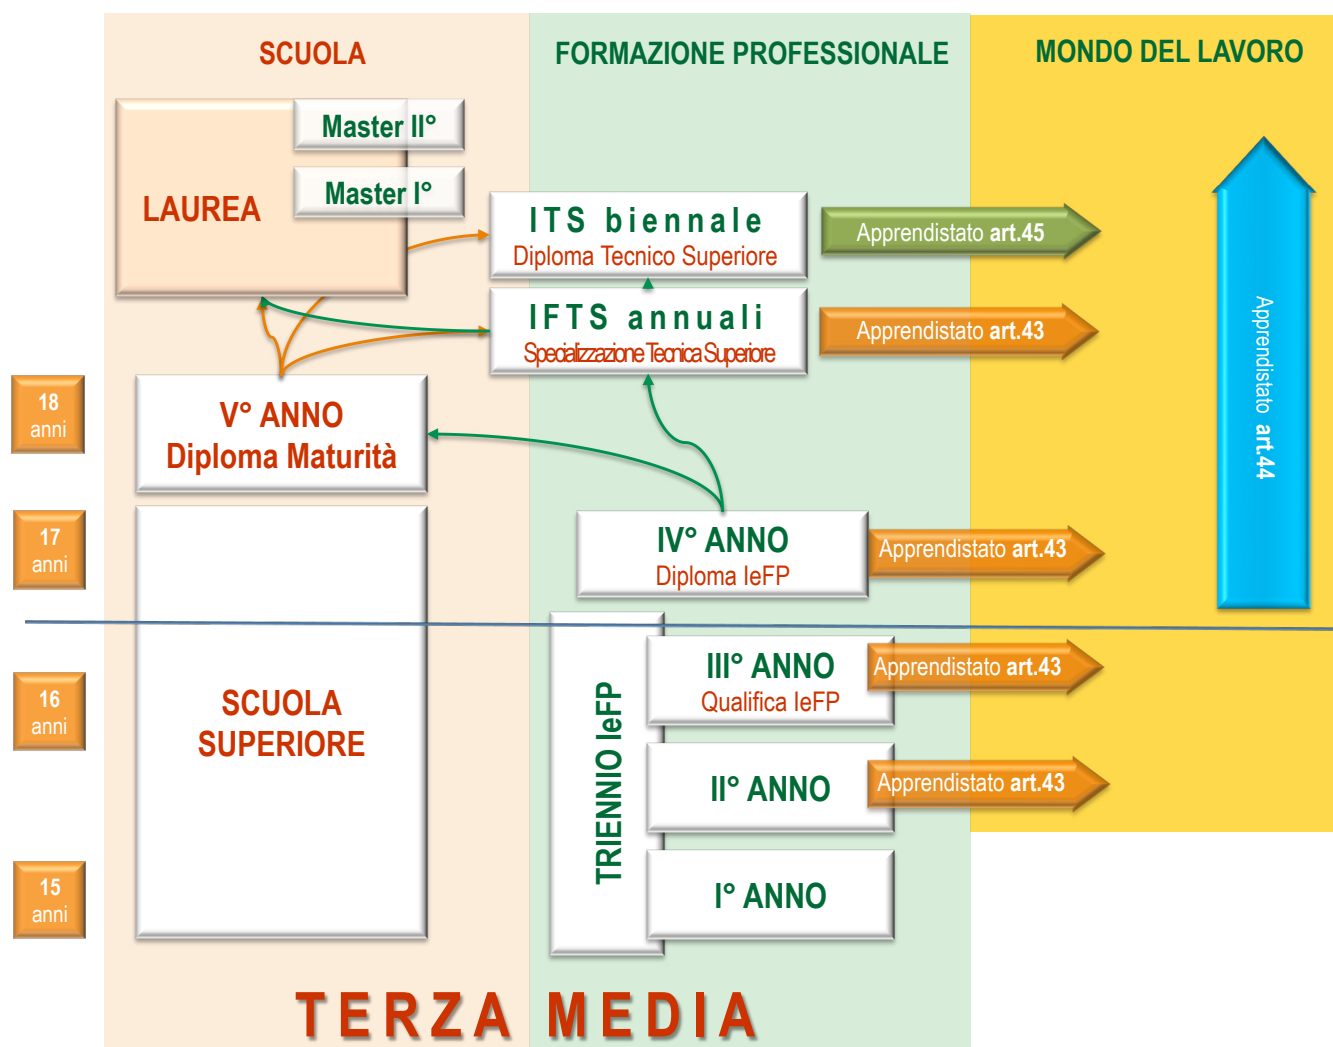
SCUOLA

FORMAZIONE PROFESSIONALE

MONDO DEL LAVORO

Master II°

Master I°

LAUREA

ITS biennale
Diploma Tecnico Superiore

Apprendistato art.45

IFTS annuali
Specializzazione Tecnica Superiore

Apprendistato art.43

Apprendistato art.44

18 anni

V° ANNO
Diploma Maturità

17 anni

IV° ANNO
Diploma IeFP

Apprendistato art.43

16 anni

SCUOLA SUPERIORE

TRIENNIO IeFP

III° ANNO
Qualifica IeFP

Apprendistato art.43

II° ANNO

Apprendistato art.43

15 anni

I° ANNO

TERZA MEDIA